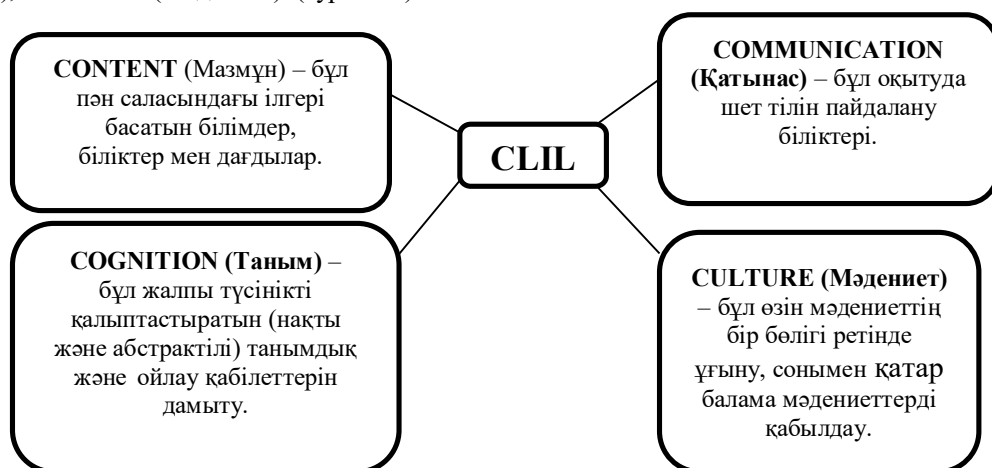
CONTENT (Мазмұн) – бұл пән саласындағы ілгері басатын білімдер, біліктер мен дағдылар.

CLIL

COMMUNICATION (Қатынас) – бұл оқытуда шет тілін пайдалану біліктері.

COGNITION (Таным) – бұл жалпы түсінікті қалыптастыратын (нақты және абстрактілі) танымдық және ойлау қабілеттерін дамыту.

CULTURE (Мәдениет) – бұл өзін мәдениеттің бір бөлігі ретінде ұғыну, сонымен қатар балама мәдениеттерді қабылдау.